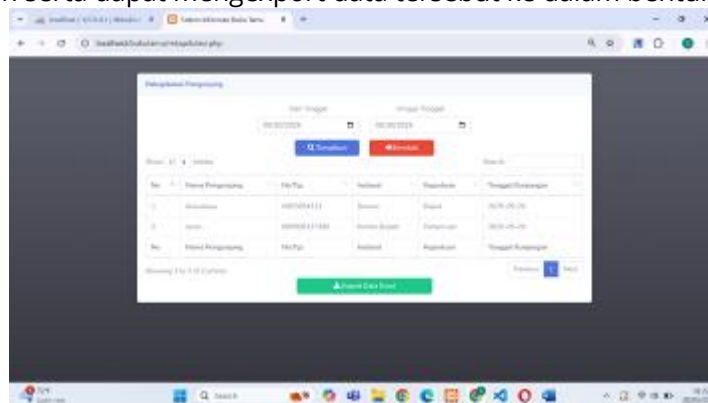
n serta dapat mengekspor data tersebut ke dalam bentuk

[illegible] | Sistem Informasi Buku Tamu

localhost/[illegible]

Rekapitulasi Pengunjung

Dari Tanggal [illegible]

Hingga Tanggal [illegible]

Tampilkan

Kembali

Show 10 entries

Search:

| No. | Nama Pengunjung | No.Tlp | Instansi | Keperluan | Tanggal Kunjungan |
|---|---|---|---|---|---|
| 1 | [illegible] | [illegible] | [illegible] | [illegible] | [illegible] |
| 2 | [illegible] | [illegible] | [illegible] | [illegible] | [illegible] |
| No. | Nama Pengunjung | No.Tlp | Instansi | Keperluan | Tanggal Kunjungan |

Showing 1 to 2 of 2 entries

Previous 1 Next

Export Data Excel

Search